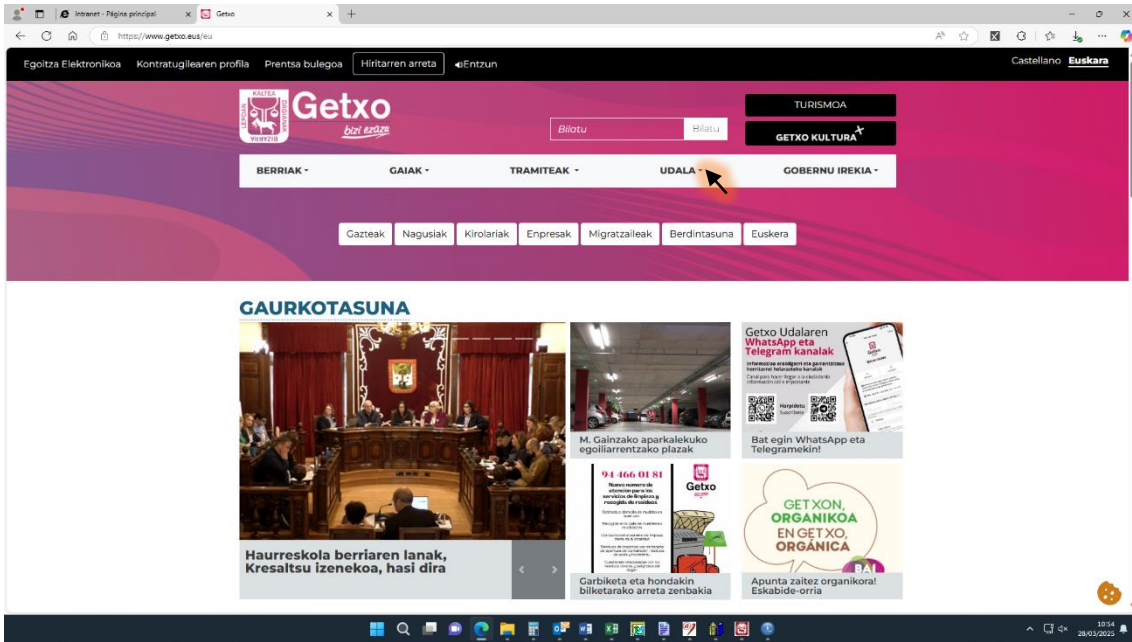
Intranet - Página principal
Getxo
https://www.getxo.eus/eu

Egoitza Elektronikoa Kontratugilearen profila Prentsa bulegoa Hiritarren arreta Entzun
Castellano Euskara

Getxo
bizi ezazu

Bilatu Bilatu

TURISMOA
GETXO KULTURA

BERRIAK GAIAK TRAMITEAK UDALA GOBERNU IREKIA

Gazteak Nagusiak Kirolariak Enpresak Migratzaileak Berdintasuna Euskera

GAURKOTASUNA

Haurreskola berriaren lanak, Kresaltsu izenekoa, hasi dira

M. Gainzako aparkalekuko egoiliarrentzako plazak

Getxo Udalaren WhatsApp eta Telegram kanalak

Bat egin WhatsApp eta Telegramekin!

94 466 01 81
Getxo

Garbiketa eta hondakin bilketarako arreta zenbakia

GETXON, ORGANIKOA
EN GETXO, ORGÁNICA
BAI

Apunta zaitez organikora! Eskabide-orria

10:54
28/03/2025